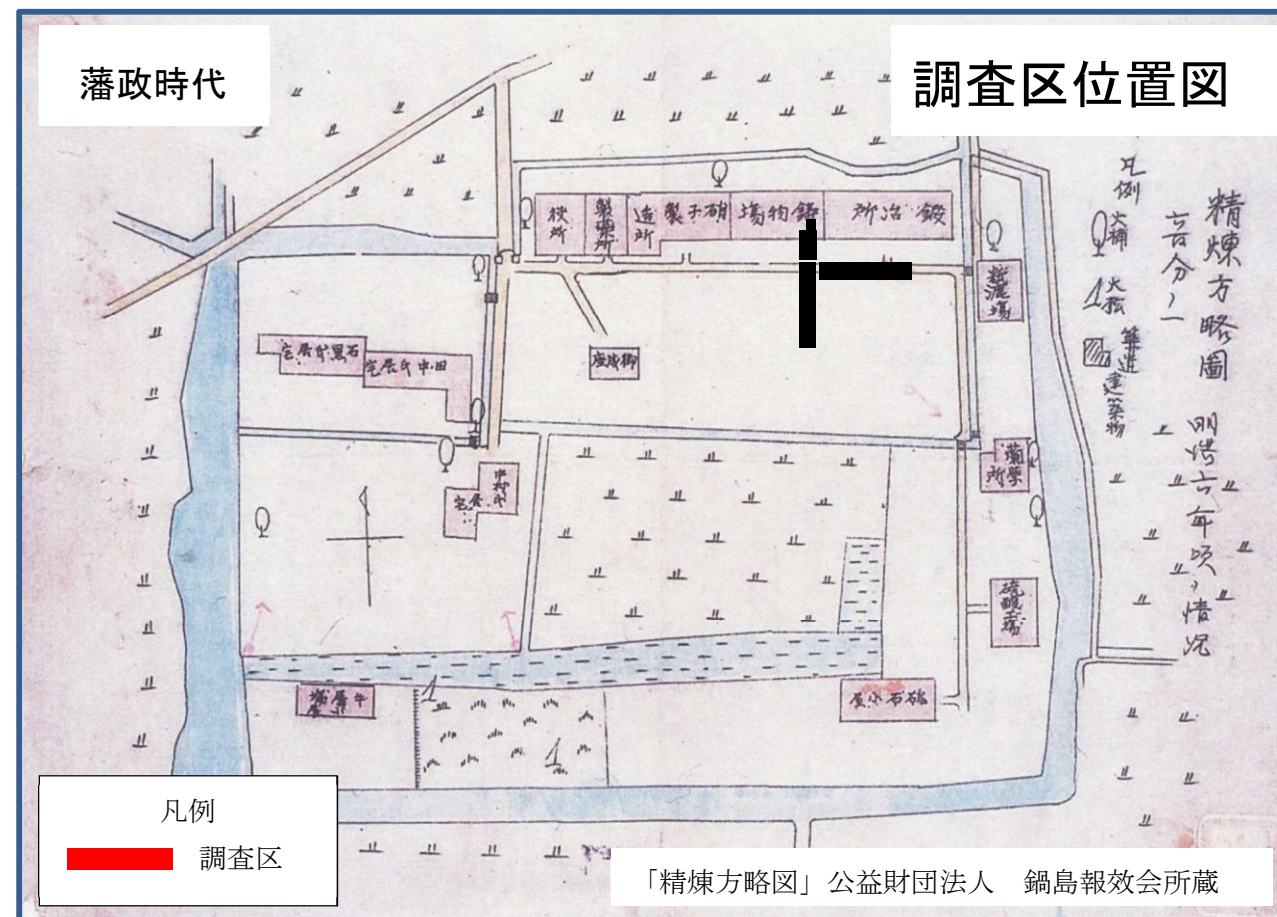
藩政時代

調査区位置図

精煉方略圖
言分ノ一

明治六年頃ノ情況

凡例
大樹
木
大松
筆
造
建築物

鍛冶所
鋳物場
硝子製造所
製薬所
校所

製煉場
蘭学所
硫酸場

御座敷
石黒居宅
田中居宅
中村居宅
牛舎
硫石小屋

凡例
調査区

「精煉方略図」公益財団法人　鍋島報效会所蔵